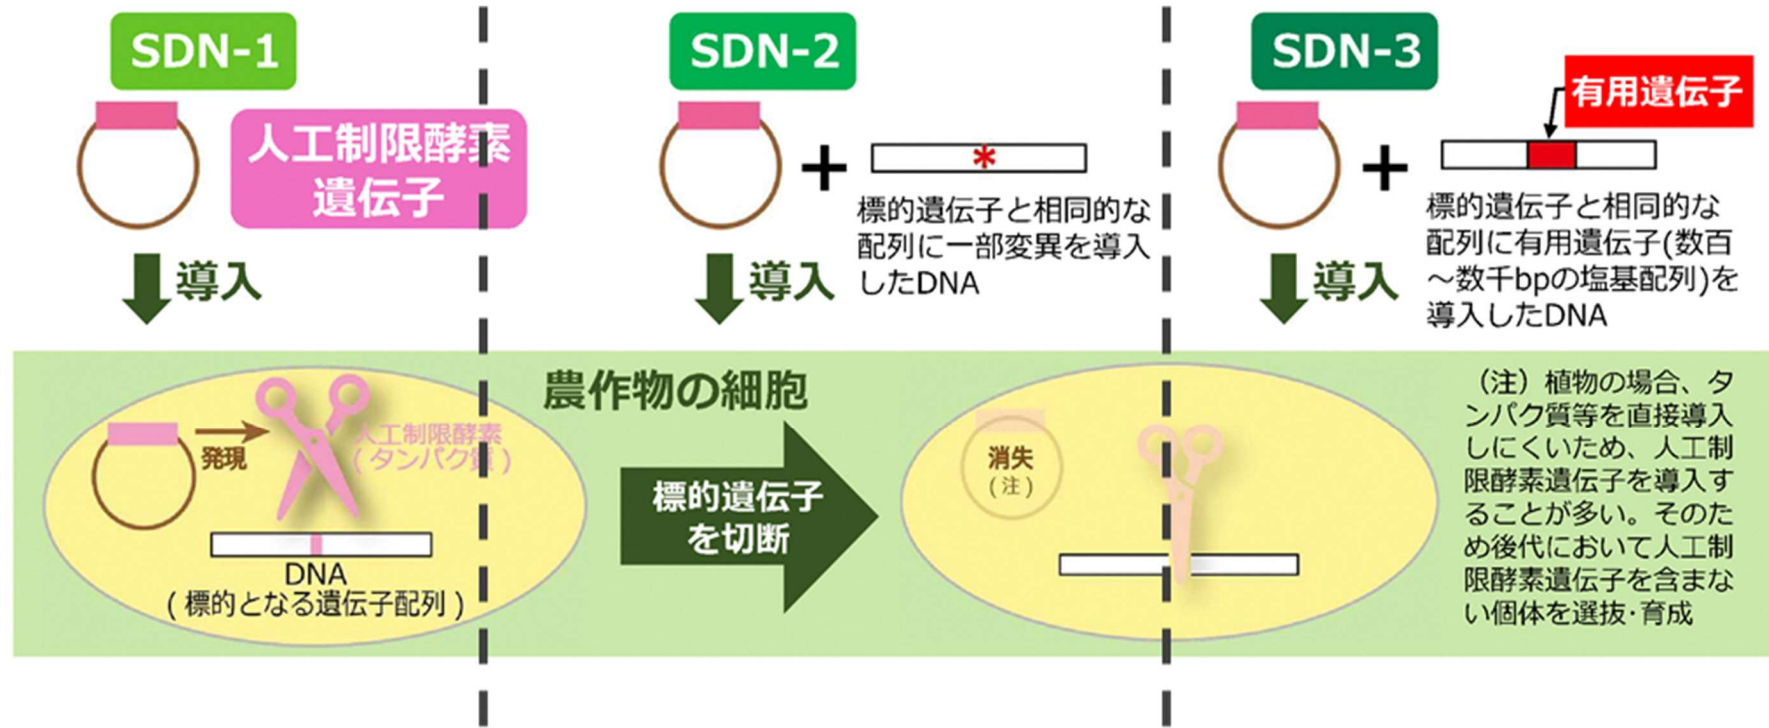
SDN-1

人工制限酵素遺伝子

導入

SDN-2

+

*

標的遺伝子と相同的な配列に一部変異を導入したDNA

導入

SDN-3

有用遺伝子

+

標的遺伝子と相同的な配列に有用遺伝子(数百～数千bpの塩基配列)を導入したDNA

導入

農作物の細胞

発現

人工制限酵素（タンパク質）

DNA（標的となる遺伝子配列）

標的遺伝子を切断

消失（注）

（注）植物の場合、タンパク質等を直接導入しにくいため、人工制限酵素遺伝子を導入することが多い。そのため後代において人工制限酵素遺伝子を含まない個体を選抜･育成